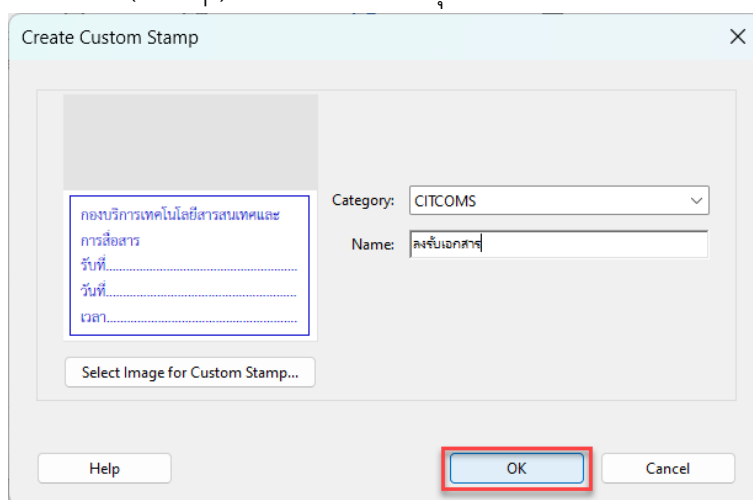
Create Custom Stamp

กองบริการเทคโนโลยีสารสนเทศและการสื่อสาร
รับที่.......................................
วันที่.......................................
เวลา.......................................

Select Image for Custom Stamp...

Category: CITCOMS

Name: ลงรับเอกสาร

Help

OK

Cancel